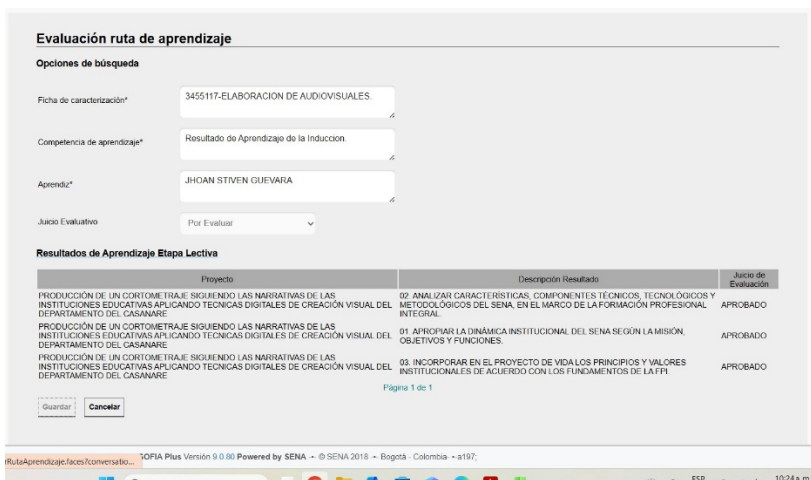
Evaluación ruta de aprendizaje

Opciones de búsqueda

Ficha de caracterización* 3455117-ELABORACION DE AUDIOVISUALES.

Competencia de aprendizaje* Resultado de Aprendizaje de la Induccion.

Aprendiz* JHOAN STIVEN GUEVARA

Juicio Evaluativo Por Evaluar

Resultados de Aprendizaje Etapa Lectiva

| Proyecto | Descripción Resultado | Juicio de Evaluación |
|---|---|---|
| PRODUCCIÓN DE UN CORTOMETRAJE SIGUIENDO LAS NARRATIVAS DE LAS INSTITUCIONES EDUCATIVAS APLICANDO TECNICAS DIGITALES DE CREACIÓN VISUAL DEL DEPARTAMENTO DEL CASANARE | 02. ANALIZAR CARACTERÍSTICAS, COMPONENTES TÉCNICOS, TECNOLÓGICOS Y METODOLÓGICOS DEL SENA, EN EL MARCO DE LA FORMACIÓN PROFESIONAL INTEGRAL. | APROBADO |
| PRODUCCIÓN DE UN CORTOMETRAJE SIGUIENDO LAS NARRATIVAS DE LAS INSTITUCIONES EDUCATIVAS APLICANDO TECNICAS DIGITALES DE CREACIÓN VISUAL DEL DEPARTAMENTO DEL CASANARE | 01. APROPIAR LA DINÁMICA INSTITUCIONAL DEL SENA SEGÚN LA MISIÓN, OBJETIVOS Y FUNCIONES. | APROBADO |
| PRODUCCIÓN DE UN CORTOMETRAJE SIGUIENDO LAS NARRATIVAS DE LAS INSTITUCIONES EDUCATIVAS APLICANDO TECNICAS DIGITALES DE CREACIÓN VISUAL DEL DEPARTAMENTO DEL CASANARE | 03. INCORPORAR EN EL PROYECTO DE VIDA LOS PRINCIPIOS Y VALORES INSTITUCIONALES DE ACUERDO CON LOS FUNDAMENTOS DE LA FPI | APROBADO |

Página 1 de 1

Guardar Cancelar

rRutaAprendizaje.faces?conversatio... SOFIA Plus Versión 9.0.80 Powered by SENA - © SENA 2018 - Bogotá - Colombia - a197;

ESP 10:24 a.m.